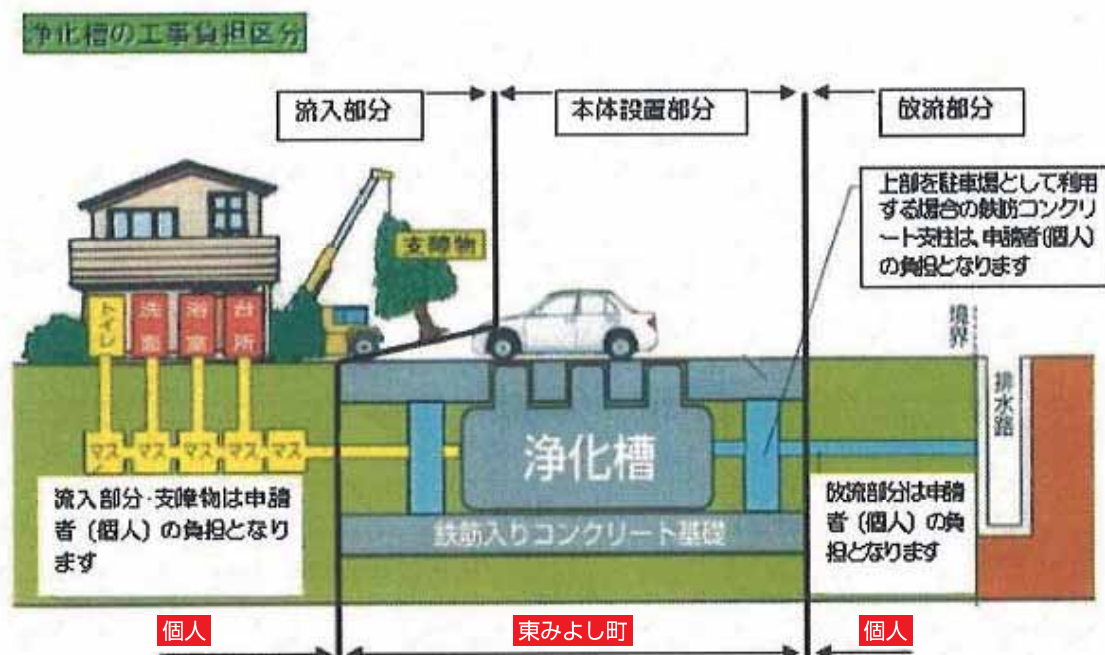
浄化槽の工事負担区分

流入部分

本体設置部分

放流部分

上部を駐車場として利用する場合の鉄筋コンクリート支柱は、申請者（個人）の負担となります

支障物

トイレ

洗面

浴室

台所

境界

排水路

マス

マス

マス

マス

マス

浄化槽

鉄筋入りコンクリート基礎

流入部分・支障物は申請者（個人）の負担となります

放流部分は申請者（個人）の負担となります

個人

東みよし町

個人